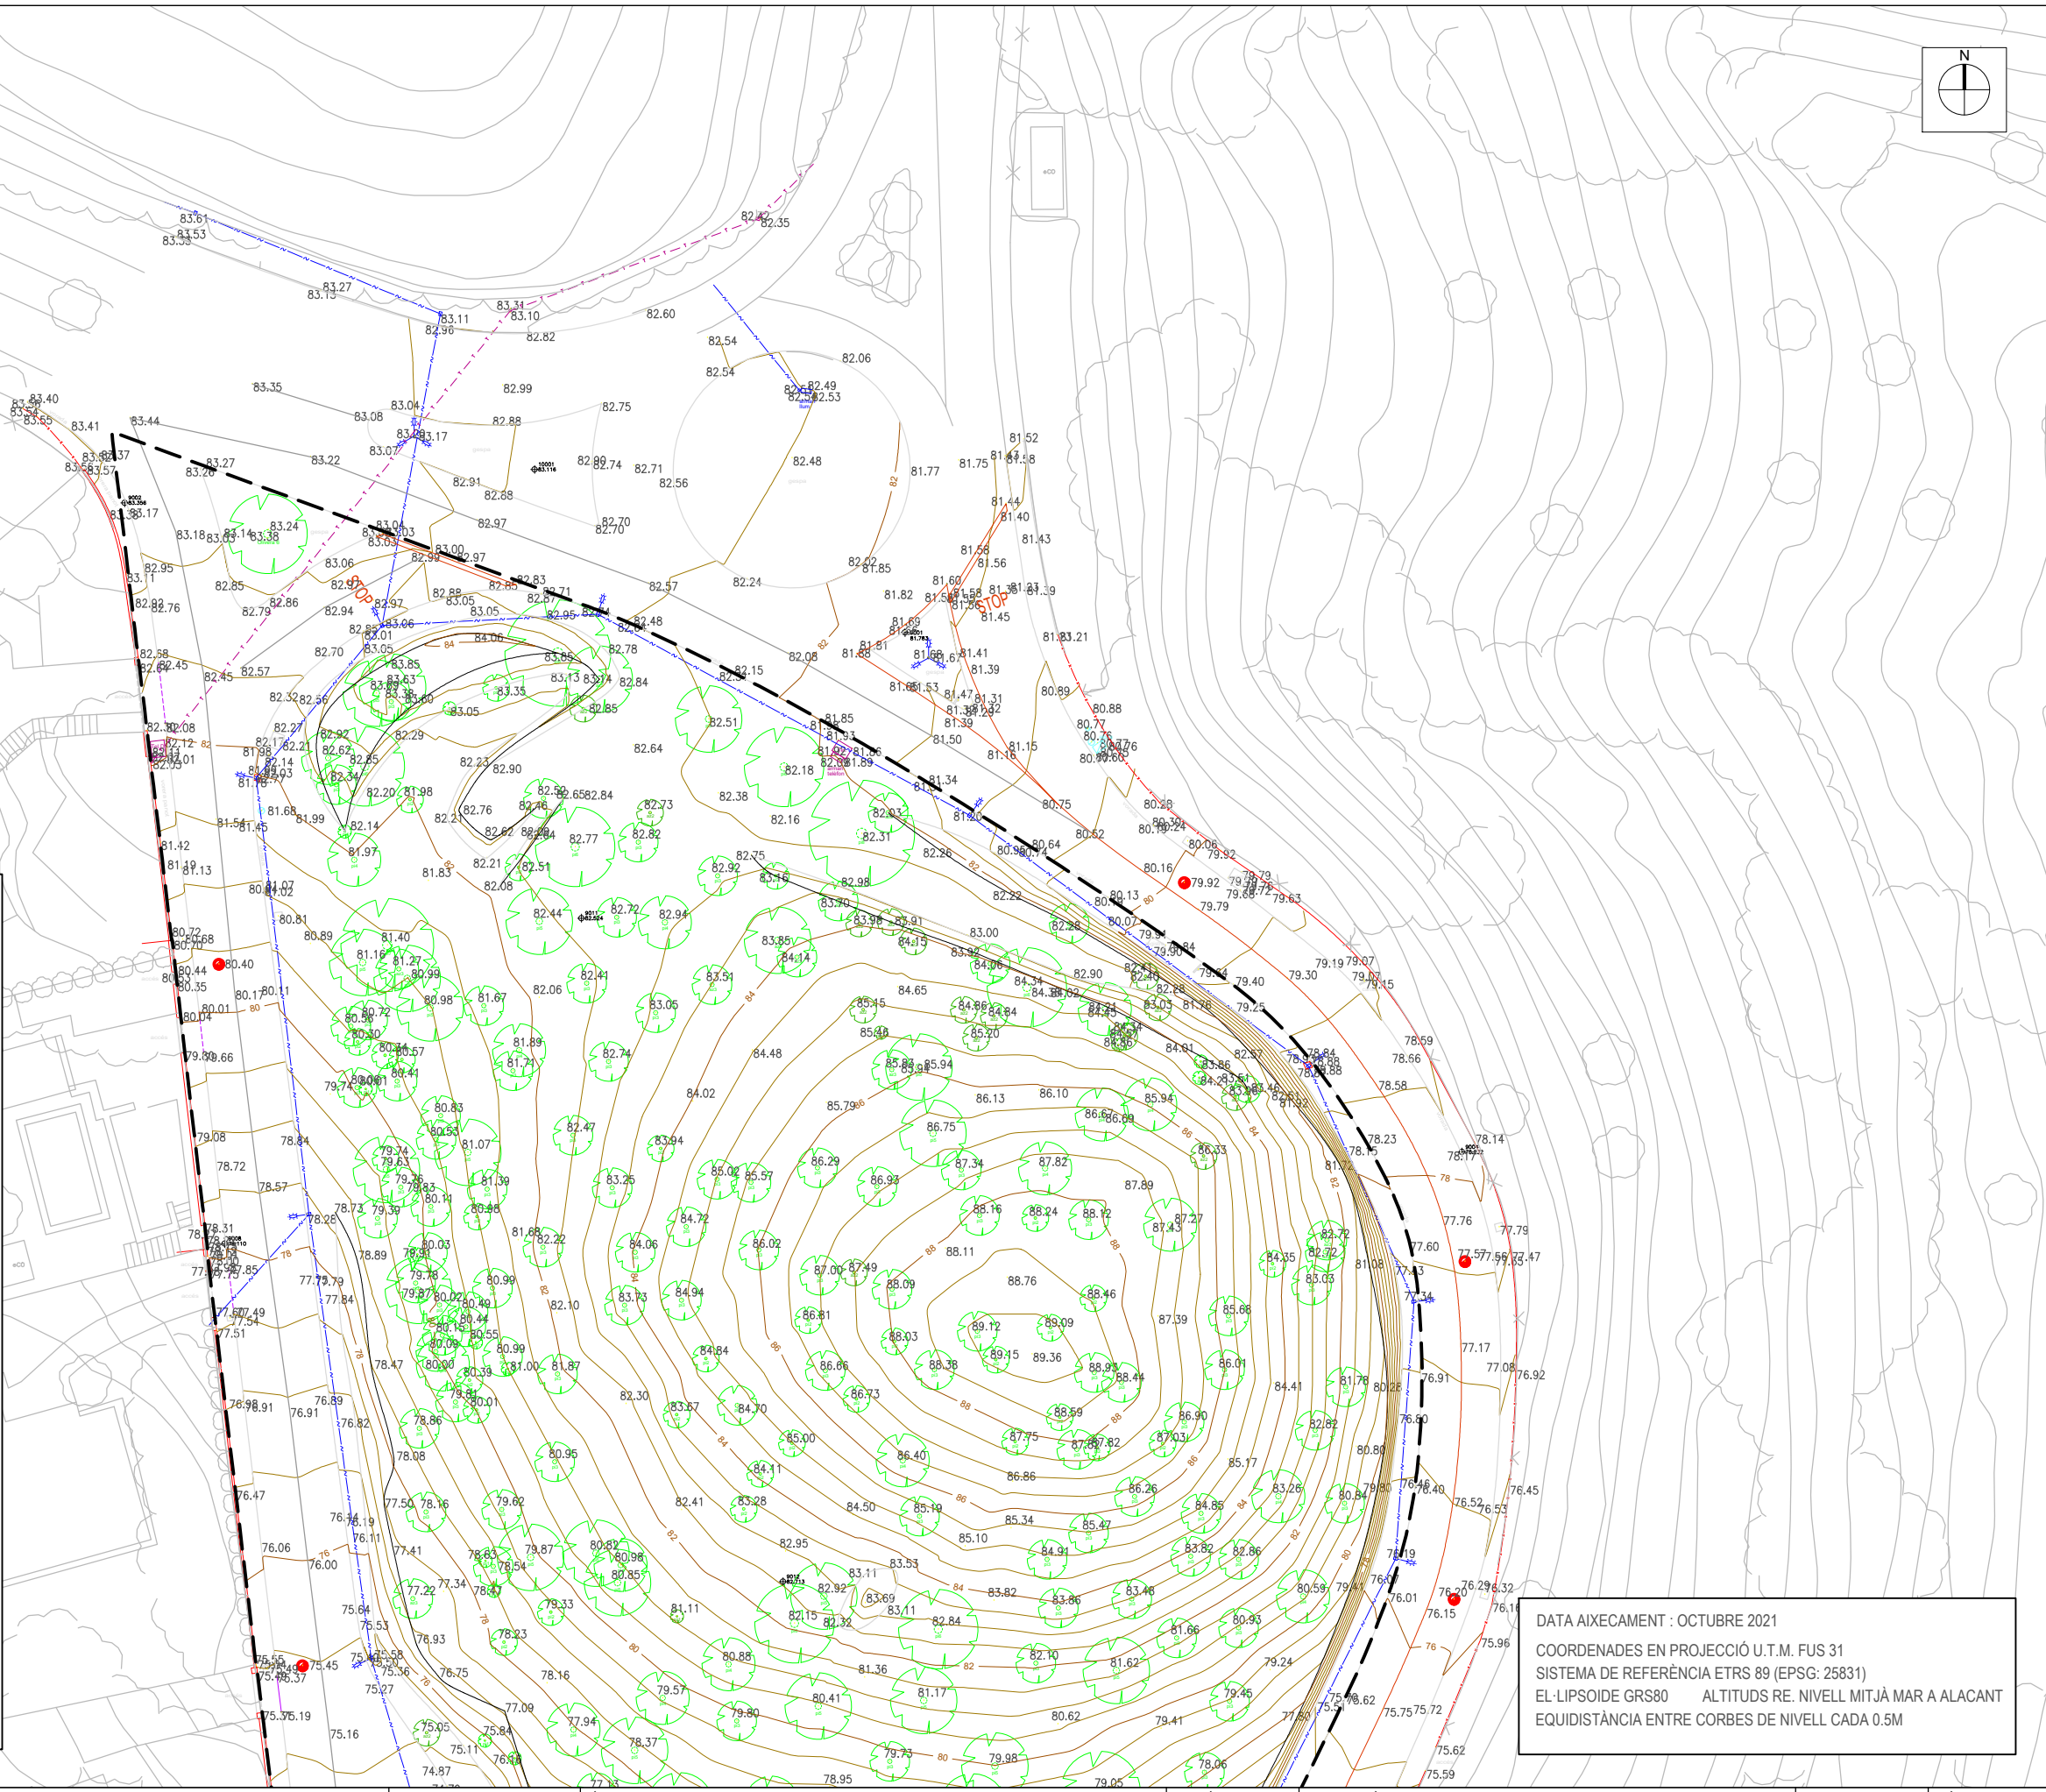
N

DATA AIXECAMENT : OCTUBRE 2021
COORDENADES EN PROJECCIÓ U.T.M. FUS 31
SISTEMA DE REFERÈNCIA ETRS 89 (EPSG: 25831)
EL·LIPSOIDE GRS80 ALTITUDS RE. NIVELL MITJÀ MAR A ALACANT
EQUIDISTÀNCIA ENTRE CORBES DE NIVELL CADA 0.5M

STOP
STOP

83.61 83.53 83.27 83.13 83.11 82.96 83.31 83.10 82.82 82.60 82.42 82.35 82.54 82.54 82.06 82.49 82.53 83.40 83.41 83.44 83.35 83.08 83.04 83.17 83.07 82.99 82.88 82.75 82.48 81.77 81.75 81.52 81.58 83.27 83.26 83.22 82.91 82.88 82.90 82.74 82.71 82.56 81.44 81.40 81.43 83.18 83.24 83.38 83.04 83.03 82.97 82.70 82.70 81.58 81.56 83.06 83.00 82.97 82.95 82.85 82.79 82.86 82.94 82.97 82.88 83.05 82.83 82.71 83.05 82.95 82.57 82.24 82.02 81.85 81.82 81.60 81.45 81.21 82.58 82.45 82.57 82.70 83.06 83.01 83.05 84.06 83.85 82.78 82.48 82.08 81.41 81.39 82.45 82.32 82.56 83.85 83.63 83.60 83.35 83.13 83.14 82.84 82.15 81.53 81.47 81.31 81.32 80.89 80.88 82.08 82.12 82.27 82.21 82.92 82.62 82.29 83.05 82.85 82.51 82.64 81.85 81.50 81.15 80.77 82.01 82.03 82.14 82.85 82.34 82.23 82.90 82.18 81.89 81.34 81.16 81.98 81.68 81.99 82.20 81.98 82.14 82.76 82.46 82.65 82.84 82.73 82.38 82.16 82.03 82.31 81.20 80.75 80.29 80.24 81.54 81.45 81.42 81.97 82.21 82.62 82.77 82.82 82.26 80.64 80.52 80.06 79.92 81.19 81.13 81.83 82.21 82.08 82.51 82.75 82.92 83.16 82.98 82.22 80.16 79.92 79.79 79.63 80.72 80.68 80.81 80.89 81.40 82.44 82.72 82.94 83.70 83.98 83.91 80.13 80.07 79.79 80.44 80.40 80.35 81.16 81.27 80.99 83.85 84.14 84.15 83.00 83.92 82.28 79.94 79.90 79.84 79.19 79.07 79.15 80.17 80.11 80.04 80.01 80.98 81.67 82.06 82.41 83.51 84.65 84.06 84.34 82.90 82.40 82.28 79.64 79.40 79.30 80.72 80.30 81.89 83.05 85.15 85.46 84.86 84.84 85.20 83.03 81.76 79.25 78.59 78.66 79.80 79.66 80.57 80.41 81.71 82.74 84.48 85.83 85.94 84.01 82.57 78.64 78.58 79.74 80.01 80.83 84.02 85.79 86.13 86.10 85.94 85.86 81.82 79.08 78.84 80.53 81.07 82.47 83.94 86.75 86.67 86.69 86.33 78.23 78.14 78.72 79.74 79.63 85.02 85.57 86.29 87.34 87.82 87.89 78.57 79.83 80.11 81.39 83.25 86.93 88.16 88.24 88.12 87.27 87.43 77.76 77.79 78.31 78.28 78.73 79.39 80.48 81.68 82.22 84.72 86.02 88.11 84.35 82.72 81.08 77.60 77.57 77.56 77.47 77.85 78.89 80.03 80.99 84.06 87.00 87.49 88.09 88.76 88.46 83.03 77.75 77.79 77.84 79.78 80.02 80.49 82.10 83.73 84.94 86.81 85.68 77.49 77.54 77.51 80.44 80.55 80.99 89.12 89.09 87.39 77.17 77.08 76.92 78.47 80.00 80.39 81.00 81.87 84.84 86.66 88.03 88.38 89.15 89.36 88.93 88.44 86.01 84.41 81.76 80.26 76.91 76.98 76.91 76.89 76.82 78.86 80.01 82.30 83.67 84.70 86.73 88.59 86.90 82.82 76.60 78.08 80.95 85.00 86.40 87.75 87.82 87.03 80.80 84.11 86.86 85.17 79.80 76.45 76.40 76.47 77.50 78.16 79.62 82.41 83.28 84.50 85.19 85.34 86.26 84.85 83.26 80.84 76.52 76.53 76.45 76.19 76.11 77.41 78.63 78.54 79.87 80.82 80.98 80.85 82.95 85.10 85.47 84.91 83.82 82.86 76.06 76.00 77.22 77.34 78.47 83.11 83.53 83.82 83.86 83.48 80.59 79.41 76.01 76.20 76.15 76.29 76.32 75.64 75.53 79.33 81.11 82.92 83.69 83.11 82.15 82.32 82.84 81.66 80.93 75.96 75.58 75.45 75.37 75.36 76.93 78.23 80.88 81.36 82.10 81.62 79.24 75.27 76.75 78.16 79.57 80.41 81.17 79.45 75.72 75.75 75.19 77.09 79.80 80.62 79.41 77.50 78.62 75.16 75.05 75.84 77.94 75.11 76.18 78.37 79.73 79.98 78.06 75.62 74.87 77.13 78.95 79.05 75.59

82 84 86 88 80 78 76